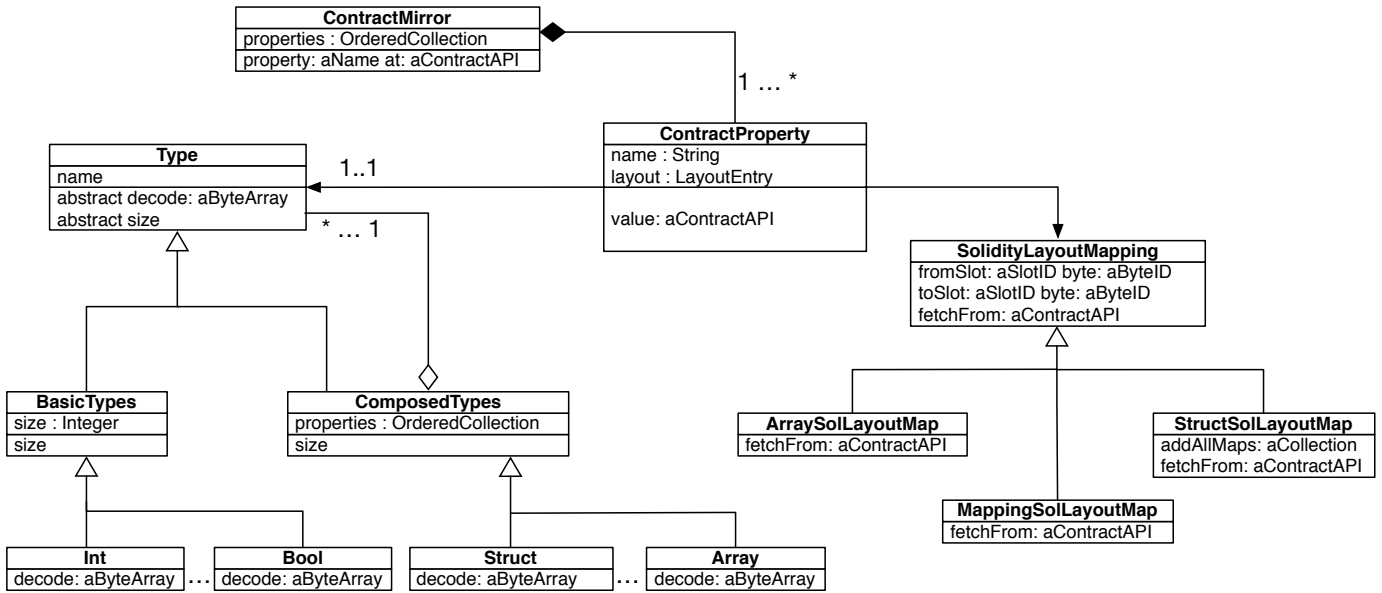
ContractMirror
properties : OrderedCollection
property: aName at: aContractAPI

1 … *

ContractProperty
name : String
layout : LayoutEntry
value: aContractAPI

Type
name
abstract decode: aByteArray
abstract size

1..1

* … 1

SolidityLayoutMapping
fromSlot: aSlotID byte: aByteID
toSlot: aSlotID byte: aByteID
fetchFrom: aContractAPI

BasicTypes
size : Integer
size

ComposedTypes
properties : OrderedCollection
size

ArraySolLayoutMap
fetchFrom: aContractAPI

StructSolLayoutMap
addAllMaps: aCollection
fetchFrom: aContractAPI

MappingSolLayoutMap
fetchFrom: aContractAPI

Int
decode: aByteArray

…

Bool
decode: aByteArray

Struct
decode: aByteArray

…

Array
decode: aByteArray